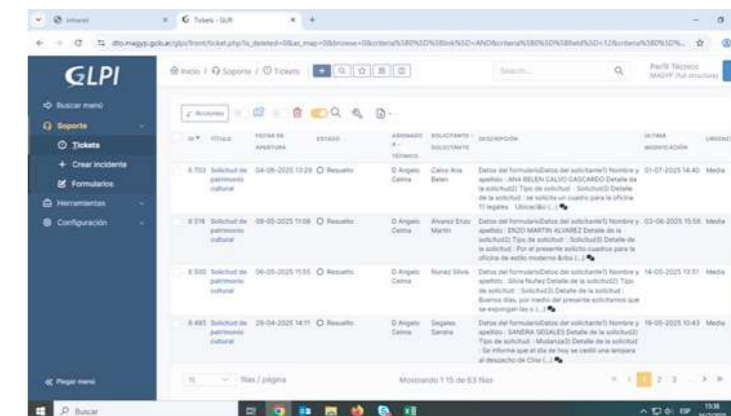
Intranet | Tickets - GLPI

dto.magyp.gob.ar/glpi/front/ticket.php?is_deleted=0&as_map=0&browse=0&criteria%5B0%5D%5Blink%5D=AND&criteria%5B0%5D%5Bfield%5D=12&criteria%5B0%5D%...

GLPI

Buscar menú
Soporte
Tickets
Crear incidente
Formularios
Herramientas
Configuración

Plegar menú

Inicio / Soporte / Tickets

Search...

Perfil Técnico MAGYP (full structure)

Acciones

| ID | TÍTULO | FECHA DE APERTURA | ESTADO | ASIGNADO A - TÉCNICO | SOLICITANTE - SOLICITANTE | DESCRIPCIÓN | ÚLTIMA MODIFICACIÓN | URGENCIA |
|---|---|---|---|---|---|---|---|---|
| 8 703 | Solicitud de patrimonio cultural | 04-06-2025 13:29 | Resuelto | D Angelo Celina | Calvo Ana Belen | Datos del formularioDatos del solicitante1) Nombre y apellido : ANA BELEN CALVO CASCARDO Detalle de la solicitud2) Tipo de solicitud : Solicitud3) Detalle de la solicitud : se solicita un cuadro para la oficina 11 legales . Ubicación (...) | 01-07-2025 14:40 | Media |
| 8 518 | Solicitud de patrimonio cultural | 09-05-2025 11:06 | Resuelto | D Angelo Celina | Alvarez Enzo Martin | Datos del formularioDatos del solicitante1) Nombre y apellido : ENZO MARTIN ALVAREZ Detalle de la solicitud2) Tipo de solicitud : Solicitud3) Detalle de la solicitud : Por el presente solicito cuadros para la oficina de estilo moderno &nbsp;(...) | 03-06-2025 15:58 | Media |
| 8 500 | Solicitud de patrimonio cultural | 06-05-2025 11:55 | Resuelto | D Angelo Celina | Nuñez Silvia | Datos del formularioDatos del solicitante1) Nombre y apellido : Silvia Nuñez Detalle de la solicitud2) Tipo de solicitud : Solicitud3) Detalle de la solicitud : Buenos días, por medio del presente solicitamos que se expongan las o (...) | 14-05-2025 13:51 | Media |
| 8 485 | Solicitud de patrimonio cultural | 29-04-2025 14:11 | Resuelto | D Angelo Celina | Segales Sandra | Datos del formularioDatos del solicitante1) Nombre y apellido : SANDRA SEGALES Detalle de la solicitud2) Tipo de solicitud : Mudanza3) Detalle de la solicitud : Se informa que el día de hoy se cedió una lampara al despacho de Chia (...) | 19-05-2025 10:43 | Media |

15 filas / página

Mostrando 1 15 de 63 filas

1 2 3 ... > »

Buscar

13:30